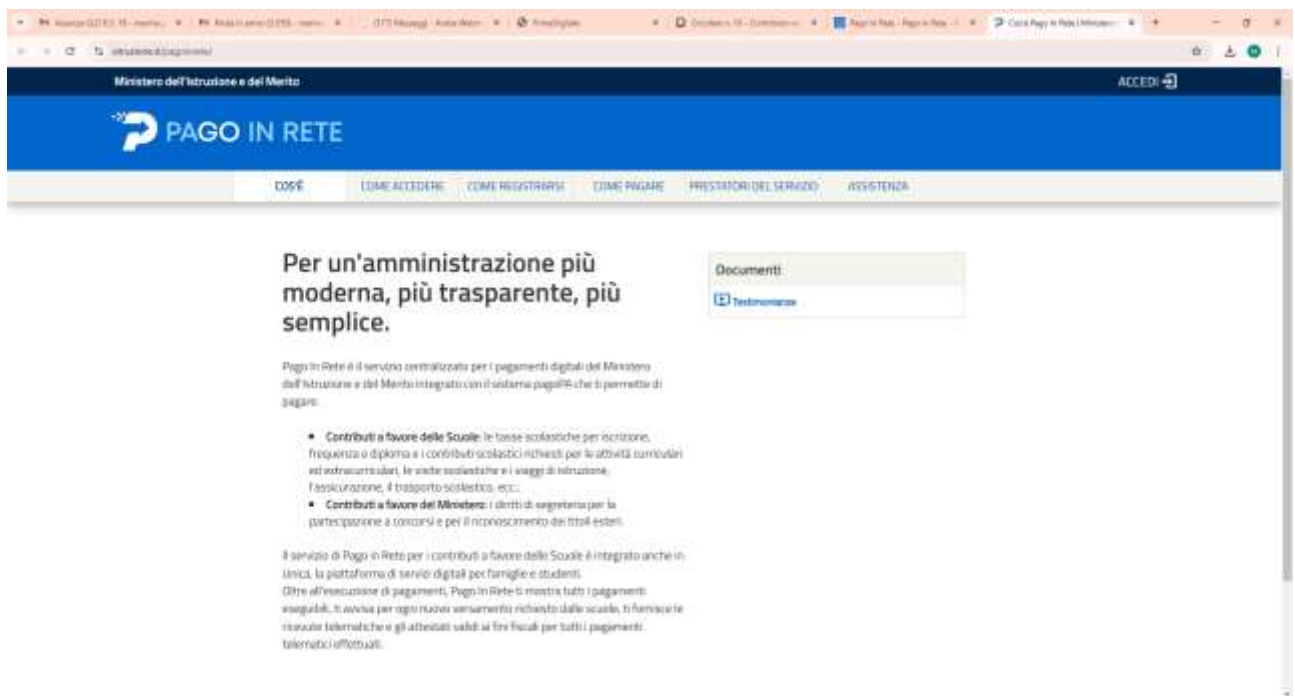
Ministero dell'Istruzione e del Merito

ACCEDI

PAGO IN RETE

COS'È COME ACCEDERE COME REGISTRARSI COME PAGARE PRESTATORI DEL SERVIZIO ASSISTENZA

Per un'amministrazione più moderna, più trasparente, più semplice.

Pago In Rete è il servizio centralizzato per i pagamenti digitali del Ministero dell'Istruzione e del Merito integrato con il sistema pagoPA che ti permette di pagare:

• Contributi a favore delle Scuole: le tasse scolastiche per iscrizione, frequenza e diploma e i contributi scolastici richiesti per le attività curriculari ed extracurriculari, le visite scolastiche e i viaggi di istruzione, l'assicurazione, il trasporto scolastico, ecc.;
• Contributi a favore del Ministero: i diritti di segreteria per la partecipazione a concorsi e per il riconoscimento dei titoli esteri.

Il servizio di Pago In Rete per i contributi a favore delle Scuole è integrato anche in Unica, la piattaforma di servizi digitali per famiglie e studenti.
Oltre all'esecuzione di pagamenti, Pago In Rete ti mostra tutti i pagamenti eseguibili, ti avvisa per ogni nuovo versamento richiesto dalle scuole, ti fornisce le ricevute telematiche e gli attestati validi ai fini fiscali per tutti i pagamenti telematici effettuati.

Documenti

Testimonianze